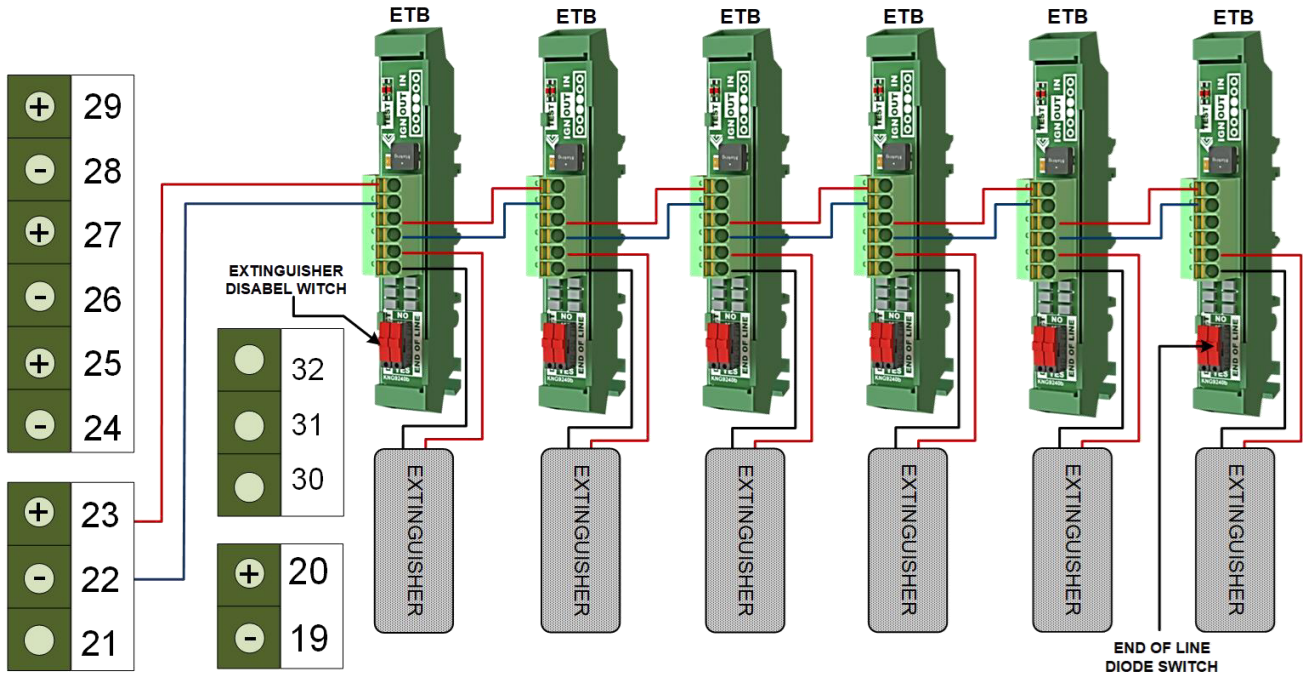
ETB ETB ETB ETB ETB ETB

+ 29
- 28
+ 27
- 26
+ 25
- 24

+ 23
- 22
21

32
31
30

+ 20
- 19

EXTINGUISHER DISABEL WITCH

EXTINGUISHER
EXTINGUISHER
EXTINGUISHER
EXTINGUISHER
EXTINGUISHER
EXTINGUISHER

END OF LINE DIODE SWITCH